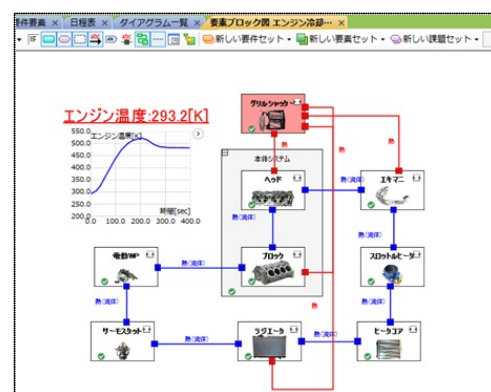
件要素 × 日程表 × ダイアグラム一覧 × 要素ブロック図 エンジン冷却… ×

新しい要件セット ▾ 新しい要素セット ▾ 新しい課題セット ▾

エンジン温度:293.2[K]

エンジン温度[K]

550.0
500.0
450.0
400.0
350.0
300.0
250.0
200.0

0.0 100.0 200.0 300.0 400.0

時刻[sec]

クランクシャフト

熱

本体システム

ヘッド

熱(流体)

エキマニ

熱(流体)

熱(流体)

ブロック

電動WP

熱(流体)

スロットルヒータ

熱(流体)

熱(流体)

サーモスタット

熱(流体)

ラジエータ

熱(流体)

ヒータコア